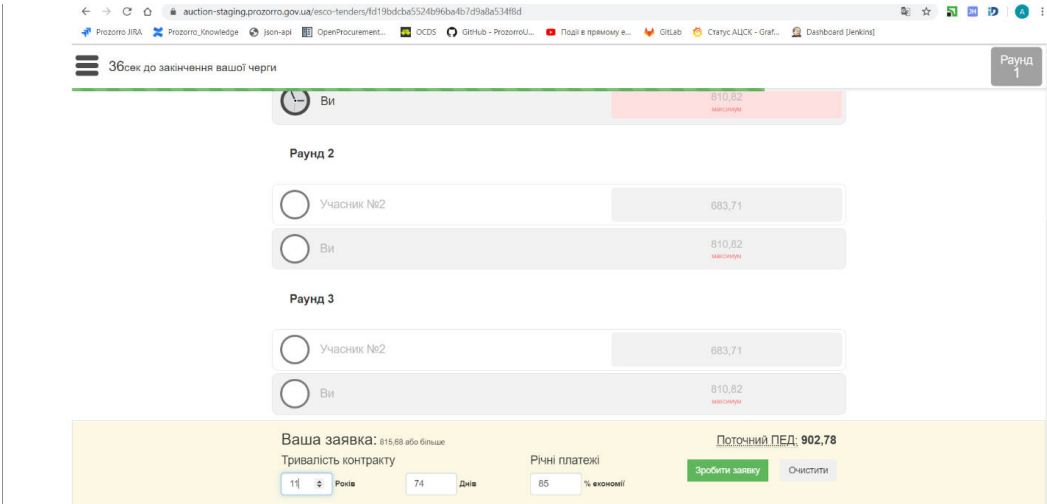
auction-staging.prozorro.gov.ua/esco-tenders/fd19bdcba5524b96ba4b7d9a8a534f8d

Prozorro JIRA Prozorro_Knowledge json-api OpenProcurement... OCDS GitHub - ProzorroU... Події в прямому е... GitLab Статус АЦСК - Graf... Dashboard [Jenkins]

36сек до закінчення вашої черги

Раунд 1

Ви 810,82 максимум

Раунд 2

Учасник №2 683,71

Ви 810,82 максимум

Раунд 3

Учасник №2 683,71

Ви 810,82 максимум

Ваша заявка: 815,68 або більше

Поточний ПЕД: 902,78

Тривалість контракту

11 Років 74 Днів

Річні платежі

85 % економії

Зробити заявку

Очистити